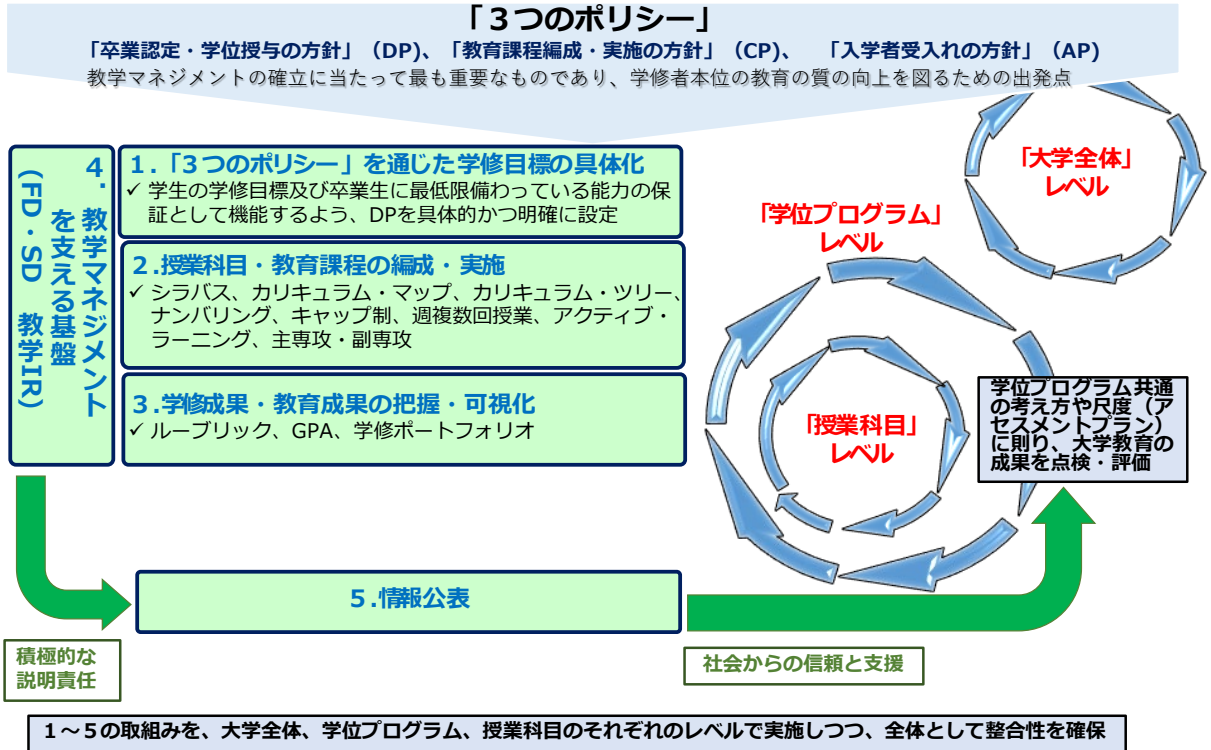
「３つのポリシー」
「卒業認定・学位授与の方針」（DP）、「教育課程編成・実施の方針」（CP）、「入学者受入れの方針」（AP）
教学マネジメントの確立に当たって最も重要なものであり、学修者本位の教育の質の向上を図るための出発点

4．教学マネジメントを支える基盤（FD・SD 教学IR）

1．「３つのポリシー」を通じた学修目標の具体化
✓ 学生の学修目標及び卒業生に最低限備わっている能力の保証として機能するよう、DPを具体的かつ明確に設定

2．授業科目・教育課程の編成・実施
✓ シラバス、カリキュラム・マップ、カリキュラム・ツリー、ナンバリング、キャップ制、週複数回授業、アクティブ・ラーニング、主専攻・副専攻

3．学修成果・教育成果の把握・可視化
✓ ルーブリック、GPA、学修ポートフォリオ

「大学全体」レベル
「学位プログラム」レベル
「授業科目」レベル

学位プログラム共通の考え方や尺度（アセスメントプラン）に則り、大学教育の成果を点検・評価

5．情報公表

積極的な説明責任

社会からの信頼と支援

1～5の取組みを、大学全体、学位プログラム、授業科目のそれぞれのレベルで実施しつつ、全体として整合性を確保